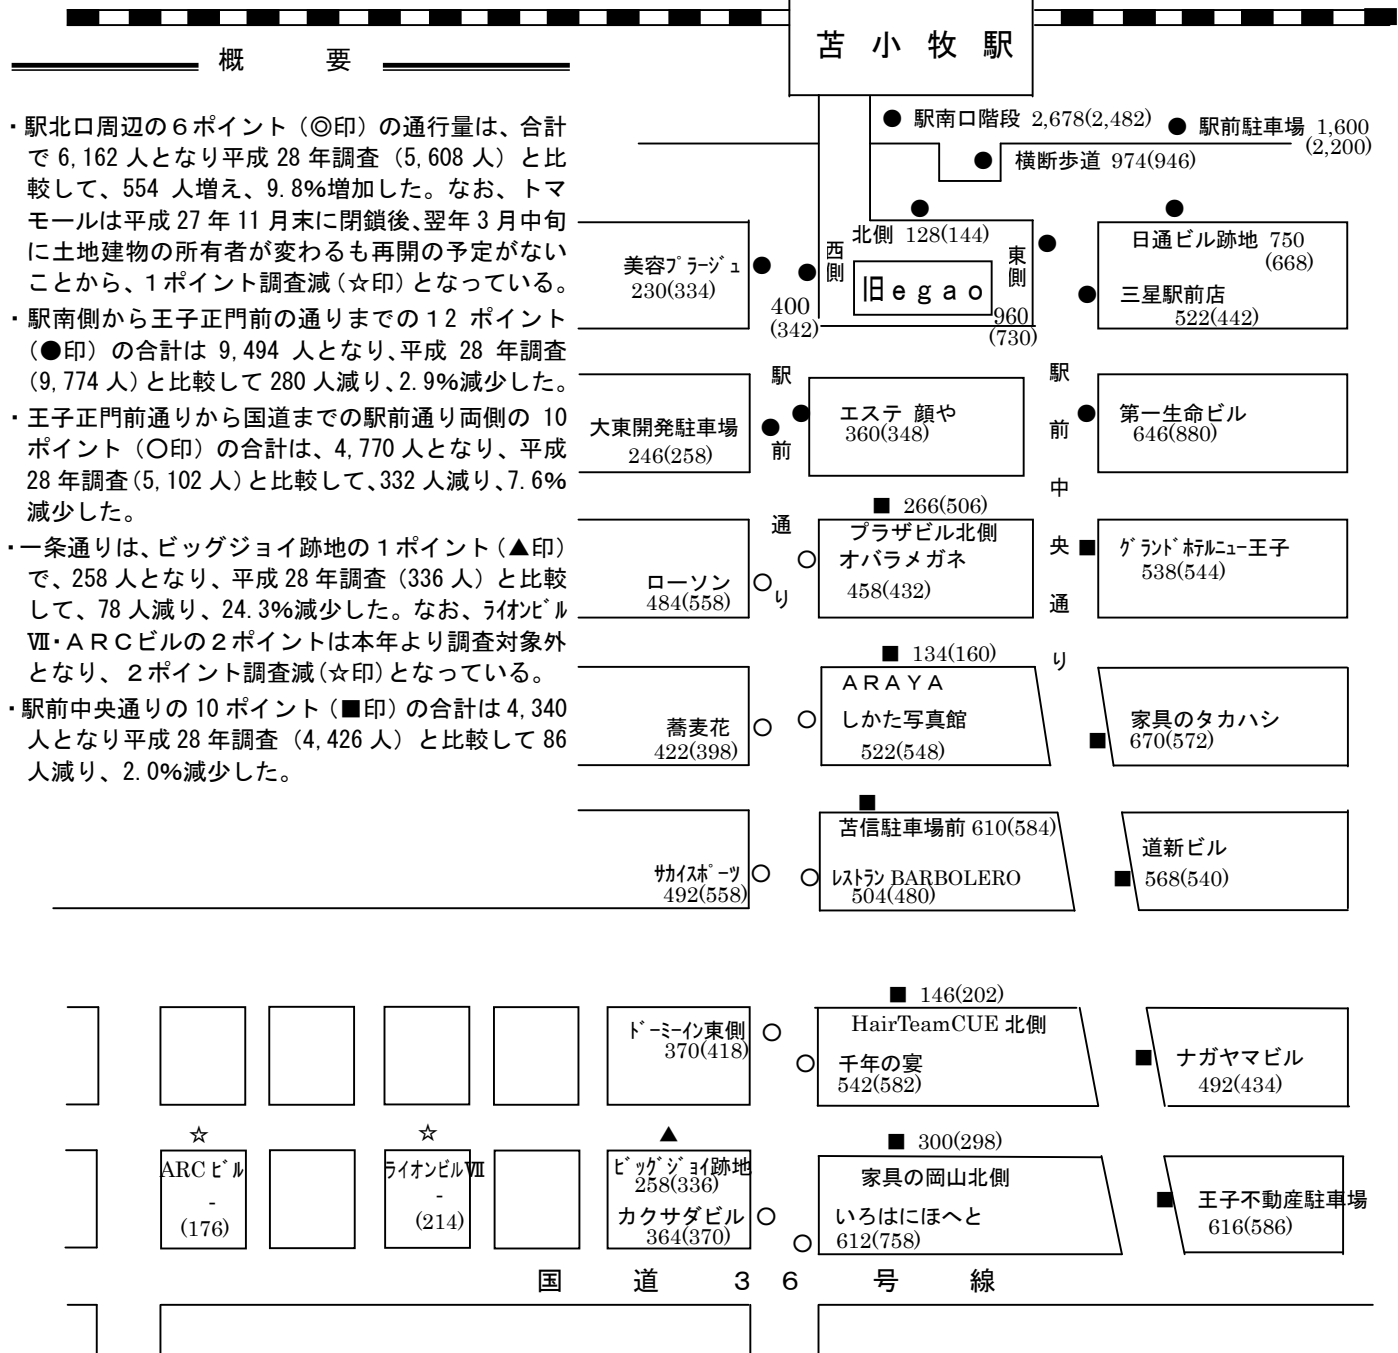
苫 小 牧 駅

概 要

・駅北口周辺の６ポイント（◎印）の通行量は、合計で 6,162 人となり平成 28 年調査（5,608 人）と比較して、554 人増え、9.8%増加した。なお、トマモールは平成 27 年 11 月末に閉鎖後、翌年 3 月中旬に土地建物の所有者が変わるも再開の予定がないことから、1ポイント調査減（☆印）となっている。

・駅南側から王子正門前の通りまでの１2 ポイント（●印）の合計は 9,494 人となり、平成 28 年調査(9,774 人)と比較して 280 人減り、2.9%減少した。

・王子正門前通りから国道までの駅前通り両側の 10 ポイント（○印）の合計は、4,770 人となり、平成 28 年調査(5,102 人)と比較して、332 人減り、7.6%減少した。

・一条通りは、ビッグジョイ跡地の１ポイント（▲印）で、258 人となり、平成 28 年調査（336 人）と比較して、78 人減り、24.3%減少した。なお、ﾗｲｵﾝﾋﾞﾙⅦ・ＡＲＣビルの２ポイントは本年より調査対象外となり、２ポイント調査減(☆印)となっている。

・駅前中央通りの 10 ポイント（■印）の合計は 4,340 人となり平成 28 年調査（4,426 人）と比較して 86 人減り、2.0%減少した。

● 駅南口階段 2,678(2,482)
● 駅前駐車場 1,600 (2,200)
● 横断歩道 974(946)
北側 128(144)
西側
東側
旧ｅｇａｏ
400 (342)
960 (730)
美容ﾌﾟﾗｰｼﾞｭ 230(334)
日通ビル跡地 750 (668)
三星駅前店 522(442)
駅前通り
駅前中央通り
大東開発駐車場 246(258)
エステ 顔や 360(348)
第一生命ビル 646(880)
■ 266(506)
プラザビル北側
オバラメガネ 458(432)
ﾛｰｿﾝ 484(558)
ｸﾞﾗﾝﾄﾞﾎﾃﾙﾆｭｰ王子 538(544)
■ 134(160)
ＡＲＡＹＡ
しかた写真館 522(548)
蕎麦花 422(398)
家具のタカハシ 670(572)
苫信駐車場前 610(584)
ﾚｽﾄﾗﾝ BARBOLERO 504(480)
ｻｶｲｽﾎﾟｰﾂ 492(558)
道新ビル 568(540)
■ 146(202)
HairTeamCUE 北側
千年の宴 542(582)
ﾄﾞｰﾐｰｲﾝ東側 370(418)
ナガヤマビル 492(434)
☆ ARCﾋﾞﾙ - (176)
☆ ﾗｲｵﾝﾋﾞﾙⅦ - (214)
▲ ﾋﾞｯｸﾞｼﾞｮｲ跡地 258(336)
カクサダビル 364(370)
■ 300(298)
家具の岡山北側
いろはにほへと 612(758)
王子不動産駐車場 616(586)
国 道 ３ ６ 号 線